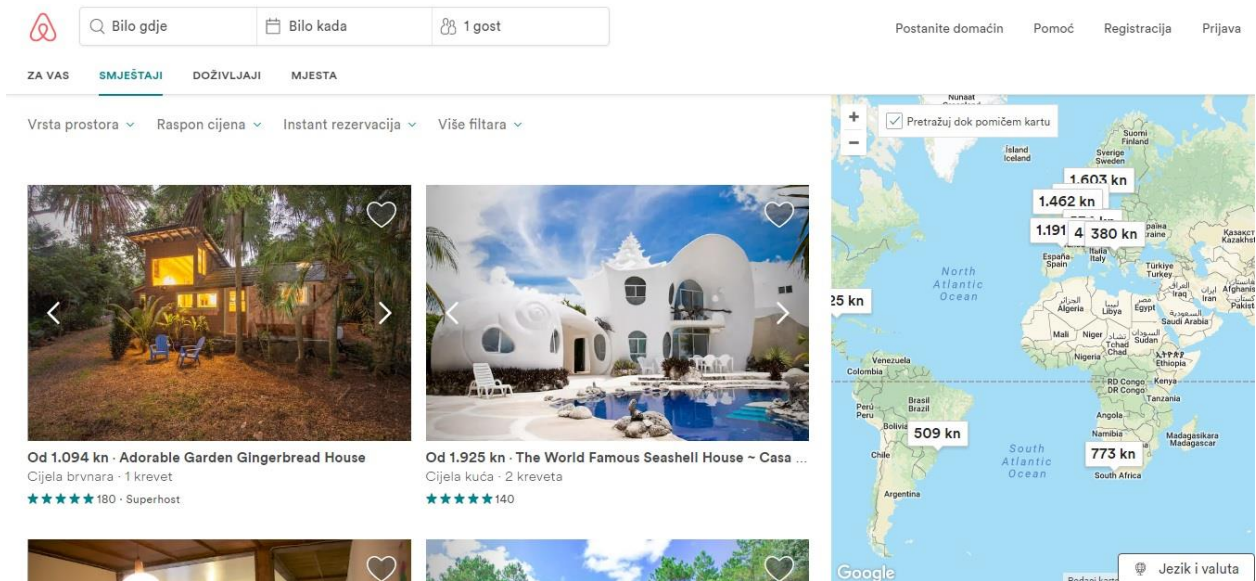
Bilo gdje
Bilo kada
1 gost
Postanite domaćin
Pomoć
Registracija
Prijava

ZA VAS
SMJEŠTAJI
DOŽIVLJAJI
MJESTA

Vrsta prostora
Raspon cijena
Instant rezervacija
Više filtara

Od 1.094 kn · Adorable Garden Gingerbread House
Cijela brvnara · 1 krevet
★★★★★ 180 · Superhost

Od 1.925 kn · The World Famous Seashell House ~ Casa ...
Cijela kuća · 2 kreveta
★★★★★ 140

+
−
Pretražuj dok pomičem kartu

Suomi
Finland
Ísland
Iceland
Sverige
Sweden
1.603 kn
1.462 kn
1.191
4
380 kn
España
Spain
Italia
Italy
Türkiye
Turkey
Kazakhstan
North
Atlantic
Ocean
25 kn
Algeria
Libya
Egypt
Iraq
Iran
Afghanistan
Pakistan
Saudi Arabia
Mali
Niger
Tchad
Chad
Sudan
Nigeria
Ethiopia
Venezuela
Colombia
RD Congo
DR Congo
Kenya
Tanzania
Brasil
Brazil
Perú
Peru
Bolivia
509 kn
Angola
Namibia
Madagasikara
Madagascar
Chile
South
Atlantic
Ocean
773 kn
South Africa
Argentina
Google
Jezik i valuta